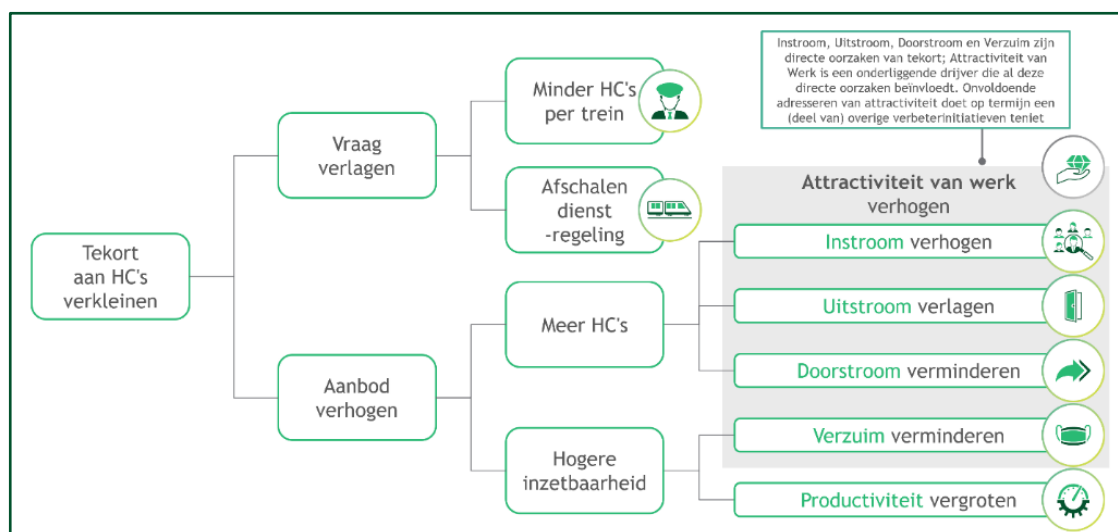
Instroom, Uitstroom, Doorstroom en Verzuim zijn directe oorzaken van tekort; Attractiviteit van Werk is een onderliggende drijver die al deze directe oorzaken beïnvloedt. Onvoldoende adresseren van attractiviteit doet op termijn een (deel van) overige verbeterinitiatieven teniet

Tekort aan HC's verkleinen

Vraag verlagen

Minder HC's per trein

Afschalen dienst -regeling

Aanbod verhogen

Meer HC's

Hogere inzetbaarheid

Attractiviteit van werk verhogen

Instroom verhogen

Uitstroom verlagen

Doorstroom verminderen

Verzuim verminderen

Productiviteit vergroten